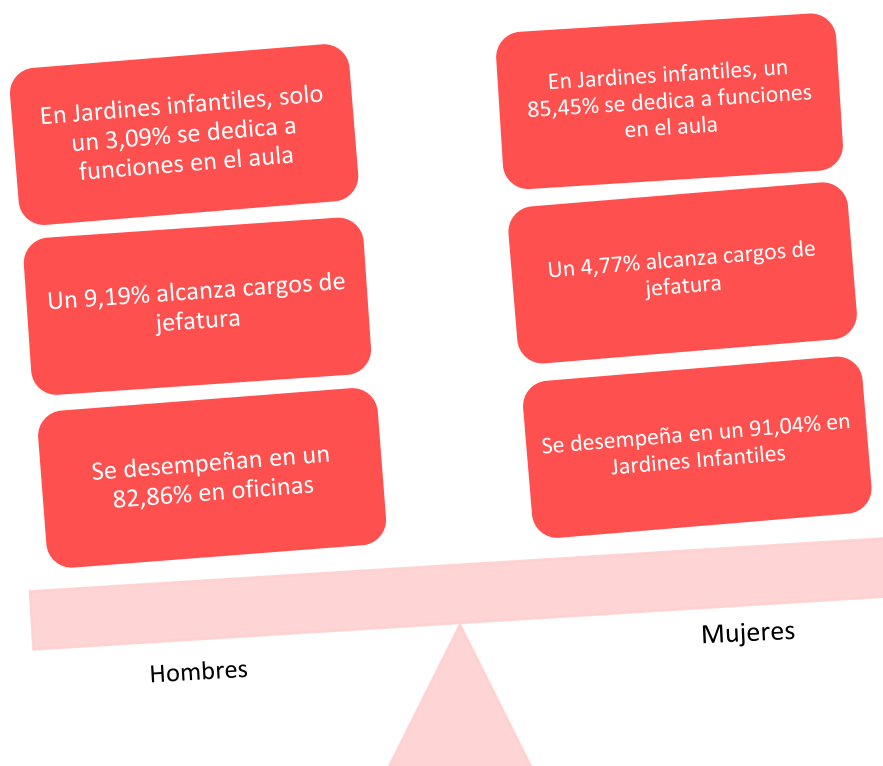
En Jardines infantiles, solo un 3,09% se dedica a funciones en el aula

Un 9,19% alcanza cargos de jefatura

Se desempeñan en un 82,86% en oficinas

En Jardines infantiles, un 85,45% se dedica a funciones en el aula

Un 4,77% alcanza cargos de jefatura

Se desempeña en un 91,04% en Jardines Infantiles

Hombres

Mujeres